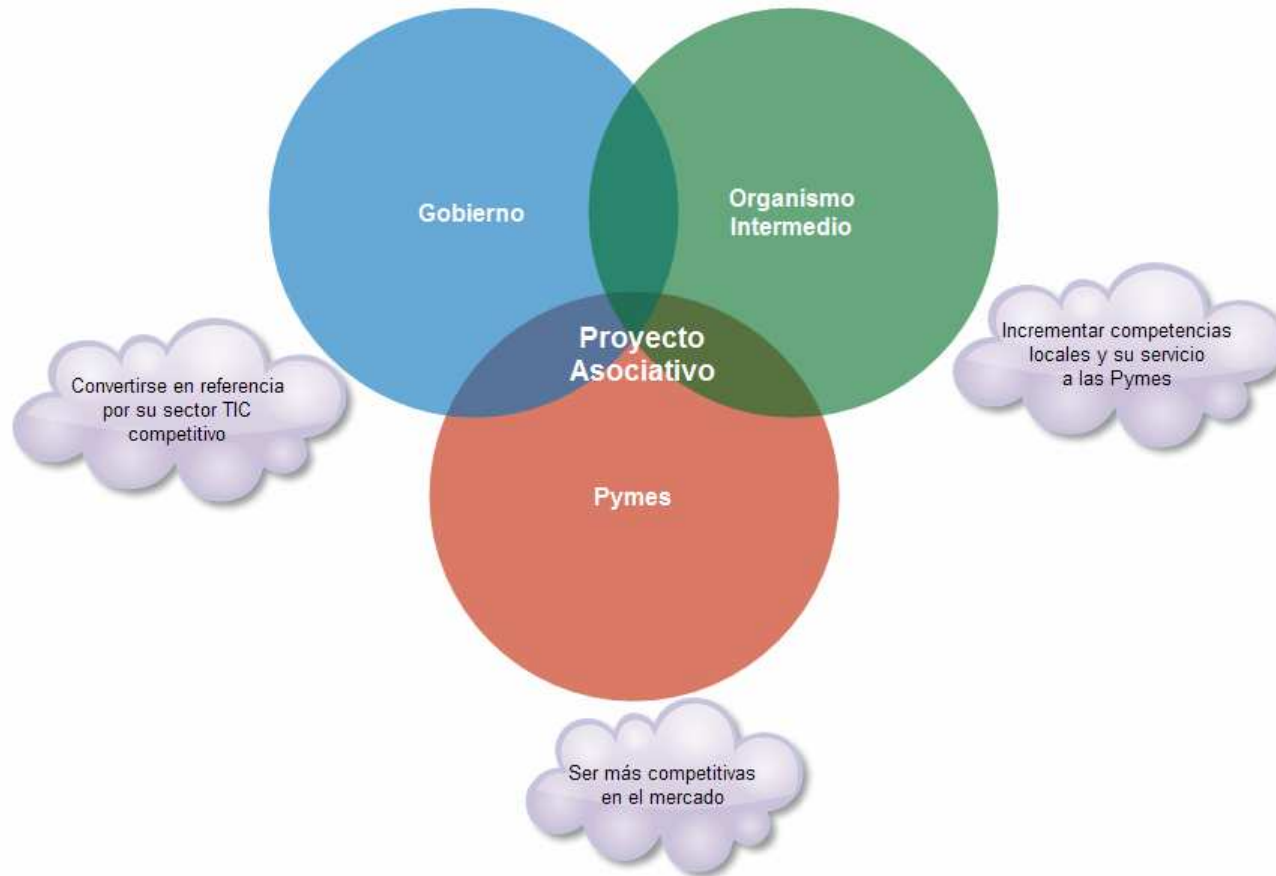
Gobierno

Organismo Intermedio

Proyecto Asociativo

Incrementar competencias locales y su servicio a las Pymes

Convertirse en referencia por su sector TIC competitivo

Pymes

Ser más competitivas en el mercado